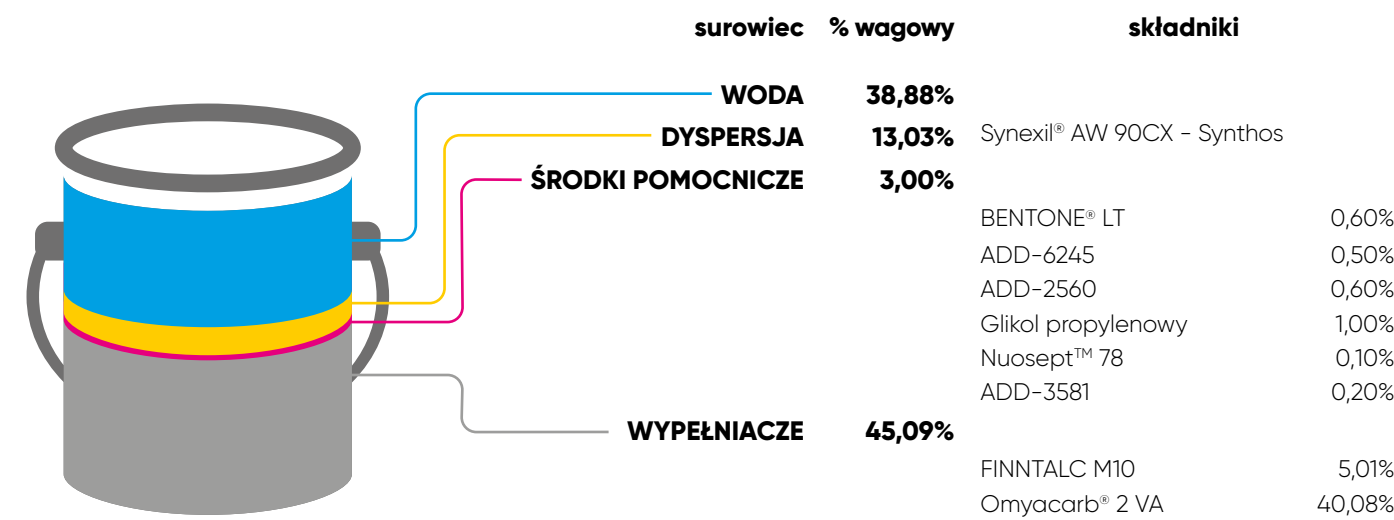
| surowiec | % wagowy | składniki | |
|---|---|---|---|
| WODA | 38,88% | | |
| DYSPERSJA | 13,03% | Synexil® AW 90CX - Synthos | |
| ŚRODKI POMOCNICZE | 3,00% | | |
| | | BENTONE® LT | 0,60% |
| | | ADD-6245 | 0,50% |
| | | ADD-2560 | 0,60% |
| | | Glikol propylenowy | 1,00% |
| | | Nuosept™ 78 | 0,10% |
| | | ADD-3581 | 0,20% |
| WYPEŁNIACZE | 45,09% | | |
| | | FINNTALC M10 | 5,01% |
| | | Omyacarb® 2 VA | 40,08% |